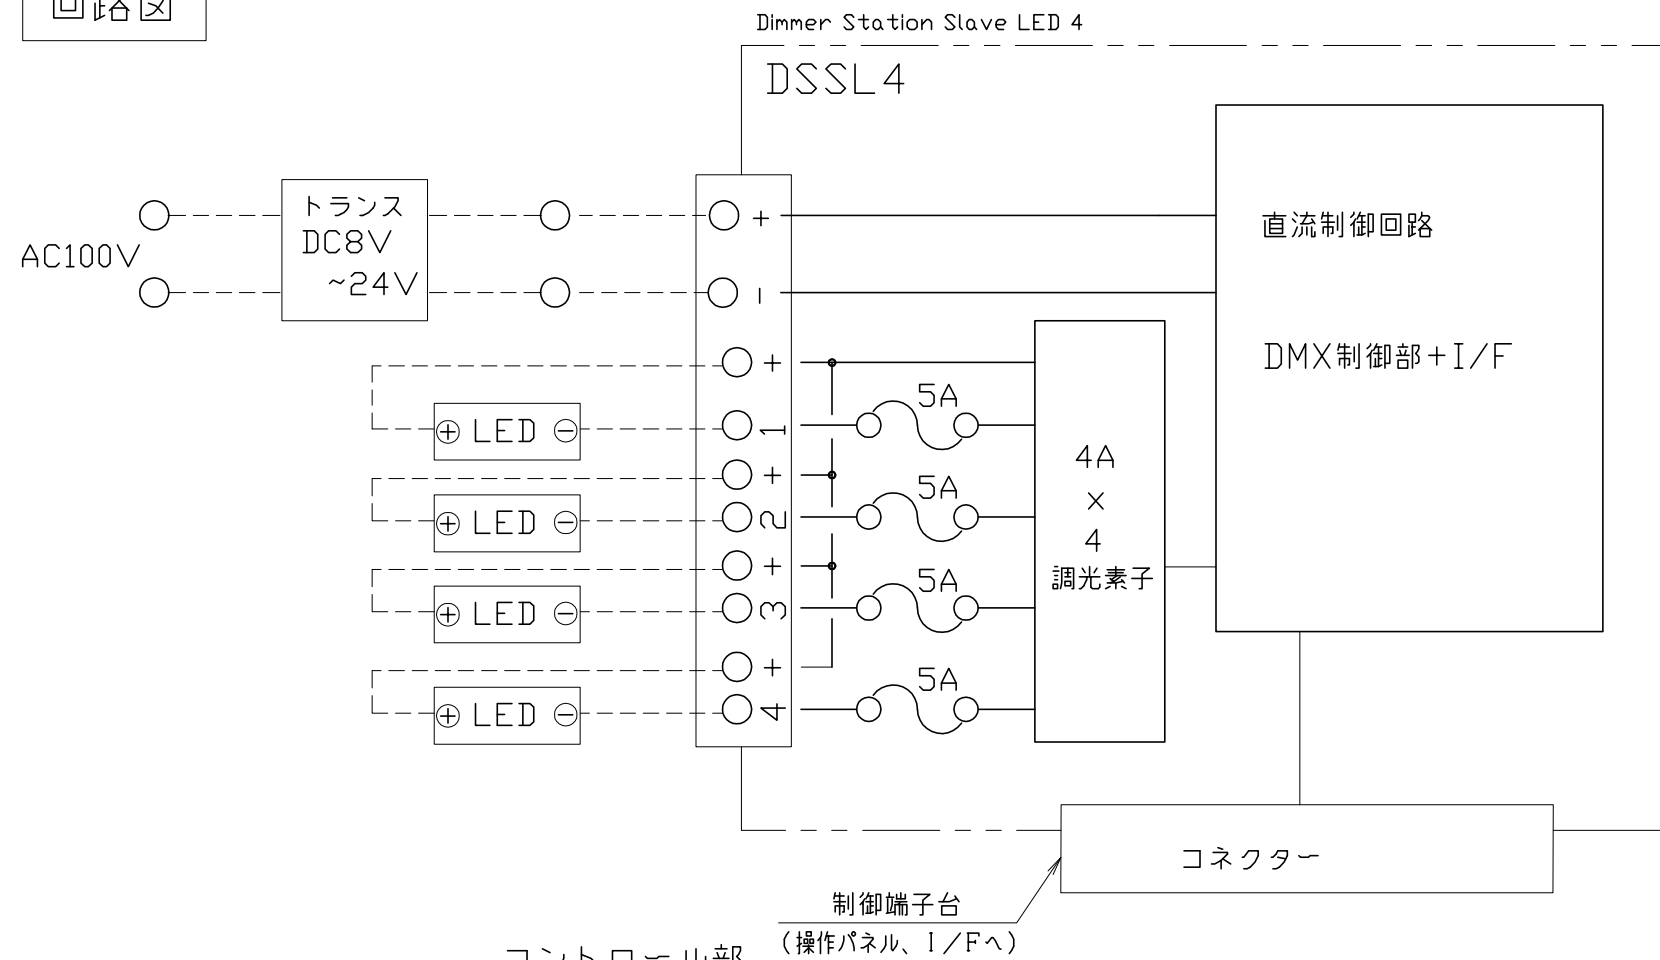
回路図

Dimmer Station Slave LED 4

DSSL4

AC100V

トランス
DC8V
~24V

+
−
+
1
+
2
+
3
+
4

⊕ LED ⊖
⊕ LED ⊖
⊕ LED ⊖
⊕ LED ⊖

5A
5A
5A
5A

4A
×
4
調光素子

直流制御回路

DMX制御部+I/F

コネクター

制御端子台
(操作パネル、I/Fへ)

コントロール部